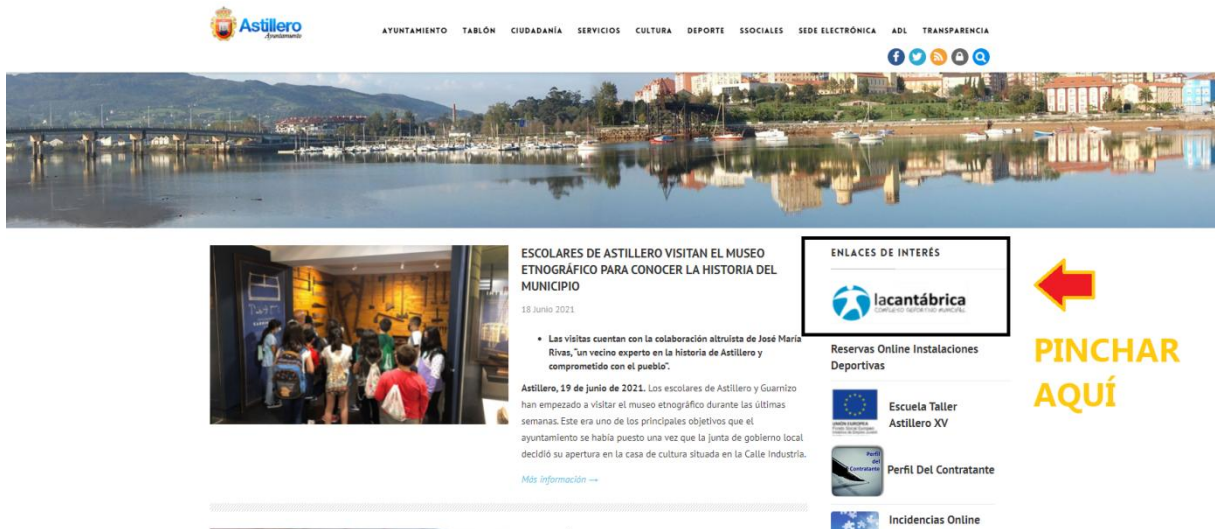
Astillero
Ayuntamiento

AYUNTAMIENTO TABLÓN CIUDADANÍA SERVICIOS CULTURA DEPORTE SSOCIALES SEDE ELECTRÓNICA ADL TRANSPARENCIA

ESCOLARES DE ASTILLERO VISITAN EL MUSEO ETNOGRÁFICO PARA CONOCER LA HISTORIA DEL MUNICIPIO

18 Junio 2021

• Las visitas cuentan con la colaboración altruista de José María Rivas, "un vecino experto en la historia de Astillero y comprometido con el pueblo".

Astillero, 19 de junio de 2021. Los escolares de Astillero y Guarnizo han empezado a visitar el museo etnográfico durante las últimas semanas. Este era uno de los principales objetivos que el ayuntamiento se había puesto una vez que la junta de gobierno local decidió su apertura en la casa de cultura situada en la Calle Industria.

Más información →

ENLACES DE INTERÉS

lacantábrica
COMPLEJO DEPORTIVO MUNICIPAL

Reservas Online Instalaciones Deportivas

Escuela Taller Astillero XV

Perfil del Contratante
Perfil Del Contratante

Incidencias Online

PINCHAR AQUÍ